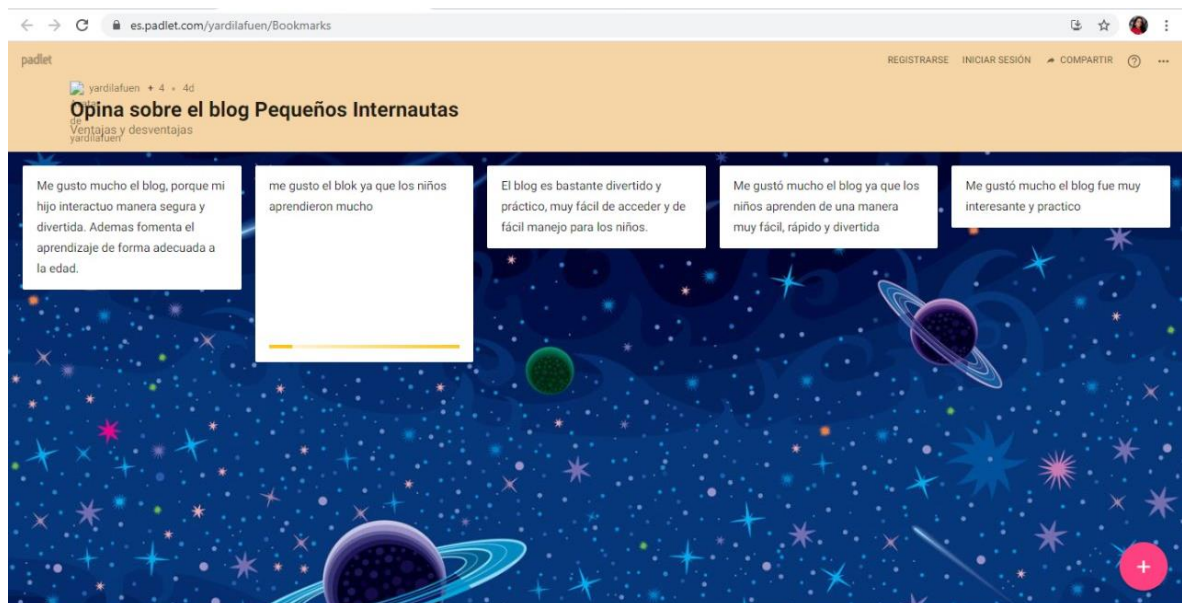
es.padlet.com/yardilafuen/Bookmarks

padlet

REGISTRARSE INICIAR SESIÓN COMPARTIR

yardilafuen • 4 • 4d

Opina sobre el blog Pequeños Internautas

Ventajas y desventajas

Me gusto mucho el blog, porque mi hijo interactuo manera segura y divertida. Ademas fomenta el aprendizaje de forma adecuada a la edad.

me gusto el blok ya que los niños aprendieron mucho

El blog es bastante divertido y práctico, muy fácil de acceder y de fácil manejo para los niños.

Me gustó mucho el blog ya que los niños aprenden de una manera muy fácil, rápido y divertida

Me gustó mucho el blog fue muy interesante y practico

+